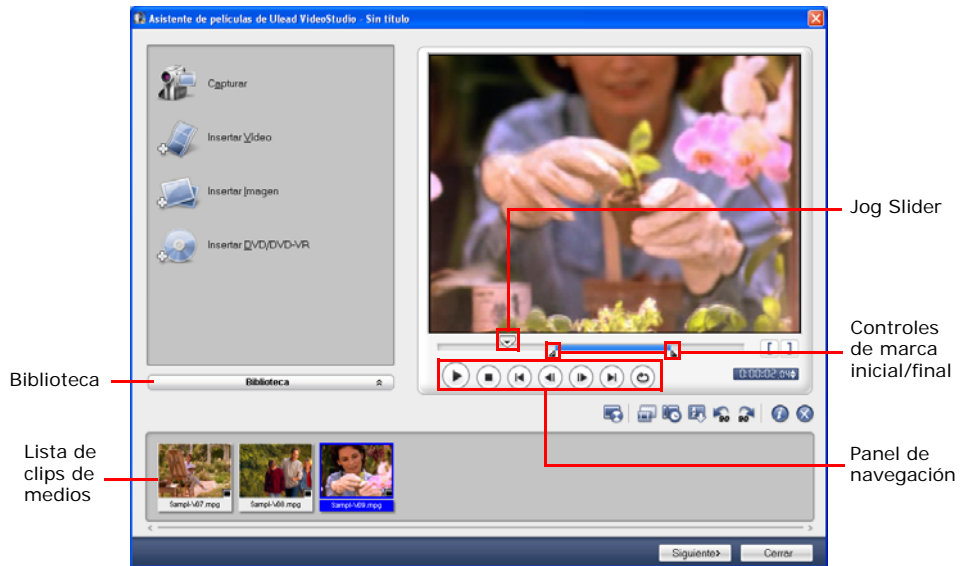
Asistente de películas de Ulead VideoStudio - Sin título

Capturar

Insertar Vídeo

Insertar Imagen

Insertar DVD/DVD-VR

Jog Slider

Controles de marca inicial/final

Biblioteca

Biblioteca

0:00:02:04

Lista de clips de medios

Panel de navegación

SamplV07.mpg

SamplV08.mpg

SamplV09.mpg

Siguiente>

Cerrar